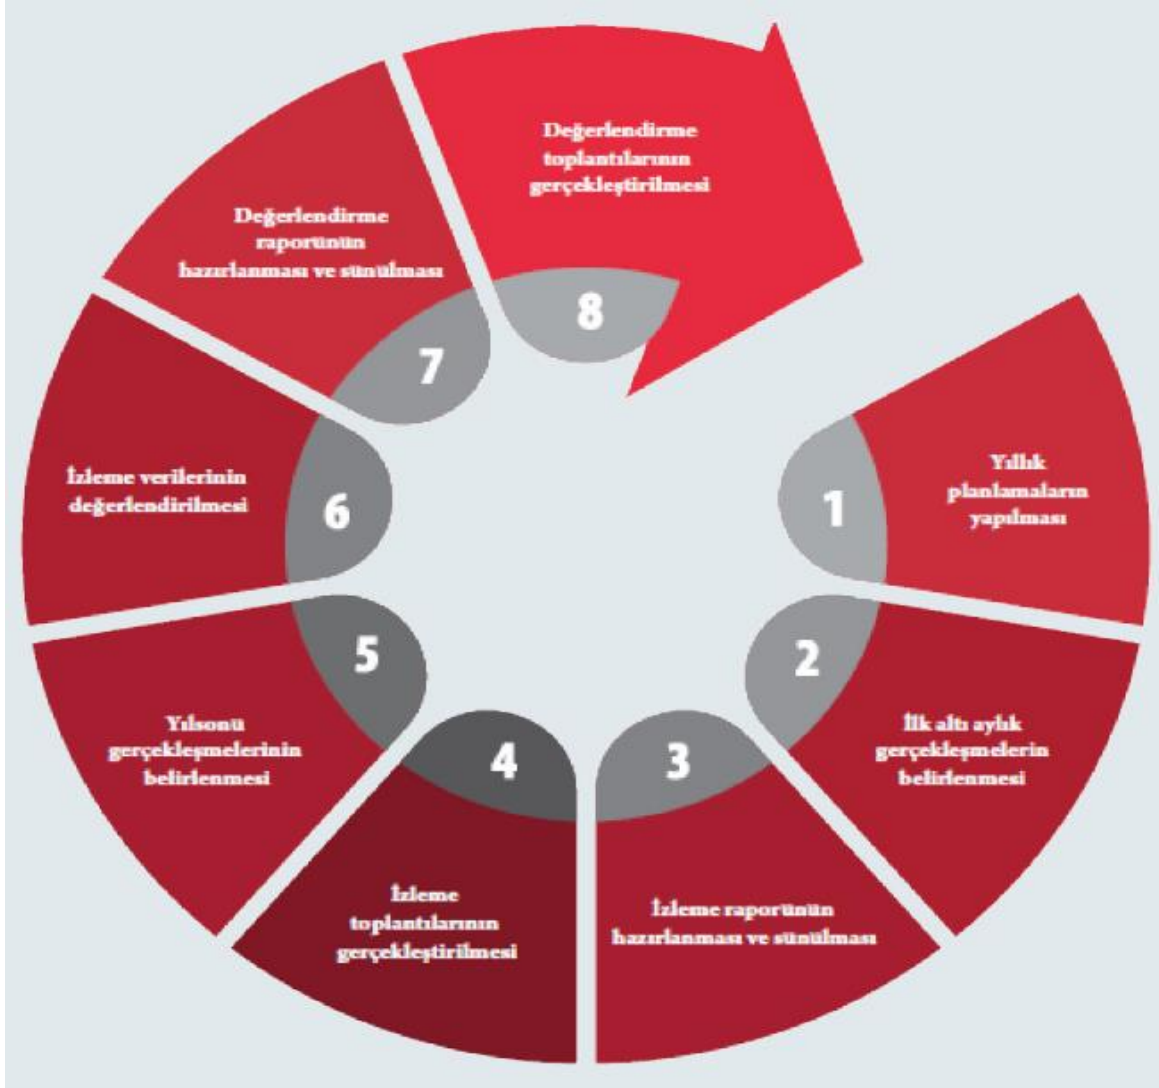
1
Yıllık planlamaların yapılması

2
İlk altı aylık gerçekleşmelerin belirlenmesi

3
İzleme raporunun hazırlanması ve sunulması

4
İzleme toplantılarının gerçekleştirilmesi

5
Yılsonu gerçekleşmelerinin belirlenmesi

6
İzleme verilerinin değerlendirilmesi

7
Değerlendirme raporunun hazırlanması ve sunulması

8
Değerlendirme toplantılarının gerçekleştirilmesi